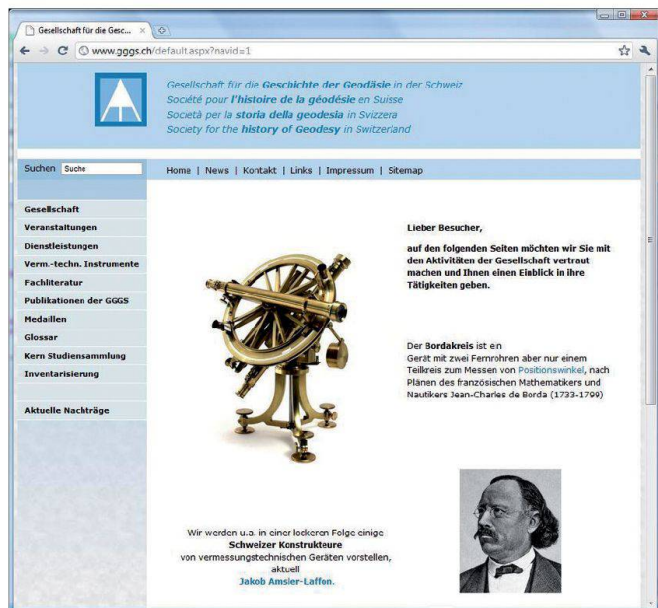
Gesellschaft für die Gesc... ×

www.gggs.ch/default.aspx?navid=1

Gesellschaft für die Geschichte der Geodäsie in der Schweiz
Société pour l'histoire de la géodésie en Suisse
Società per la storia della geodesia in Svizzera
Society for the history of Geodesy in Switzerland

Suchen Suche

Home | News | Kontakt | Links | Impressum | Sitemap

Gesellschaft
Veranstaltungen
Dienstleistungen
Verm.-techn. Instrumente
Fachliteratur
Publikationen der GGGS
Medaillen
Glossar
Kern Studiensammlung
Inventarisierung

Aktuelle Nachträge

Lieber Besucher,

auf den folgenden Seiten möchten wir Sie mit den Aktivitäten der Gesellschaft vertraut machen und Ihnen einen Einblick in ihre Tätigkeiten geben.

Der Bordakreis ist en Gerät mit zwei Fernrohren aber nur einem Teilkreis zum Messen von Positionswinkel, nach Plänen des französischen Mathematikers und Nautikers Jean-Charles de Borda (1733-1799)

Wir werden u.a. in einer lockeren Folge einige Schweizer Konstrukteure von vermessungstechnischen Geräten vorstellen, aktuell Jakob Amsler-Laffon.